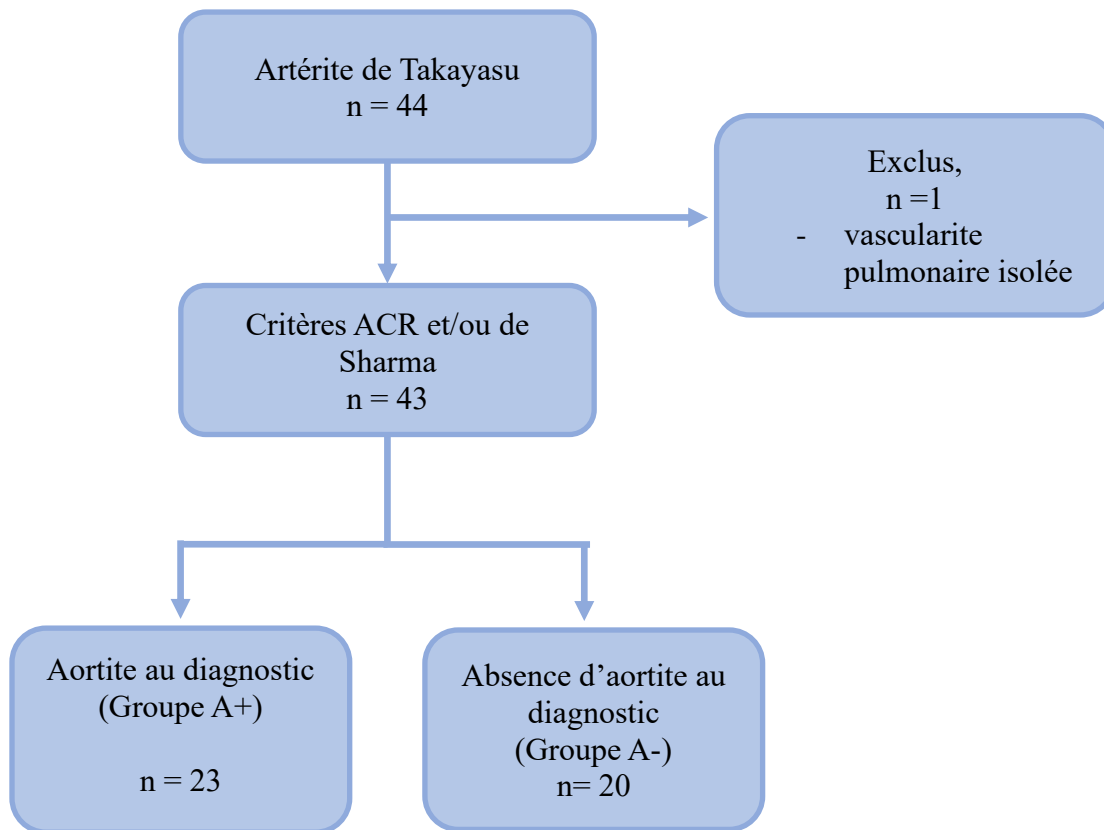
Artérite de Takayasu
n = 44

Exclus,
n =1
- vascularite pulmonaire isolée

Critères ACR et/ou de Sharma
n = 43

Aortite au diagnostic
(Groupe A+)

n = 23

Absence d'aortite au diagnostic
(Groupe A-)
n= 20